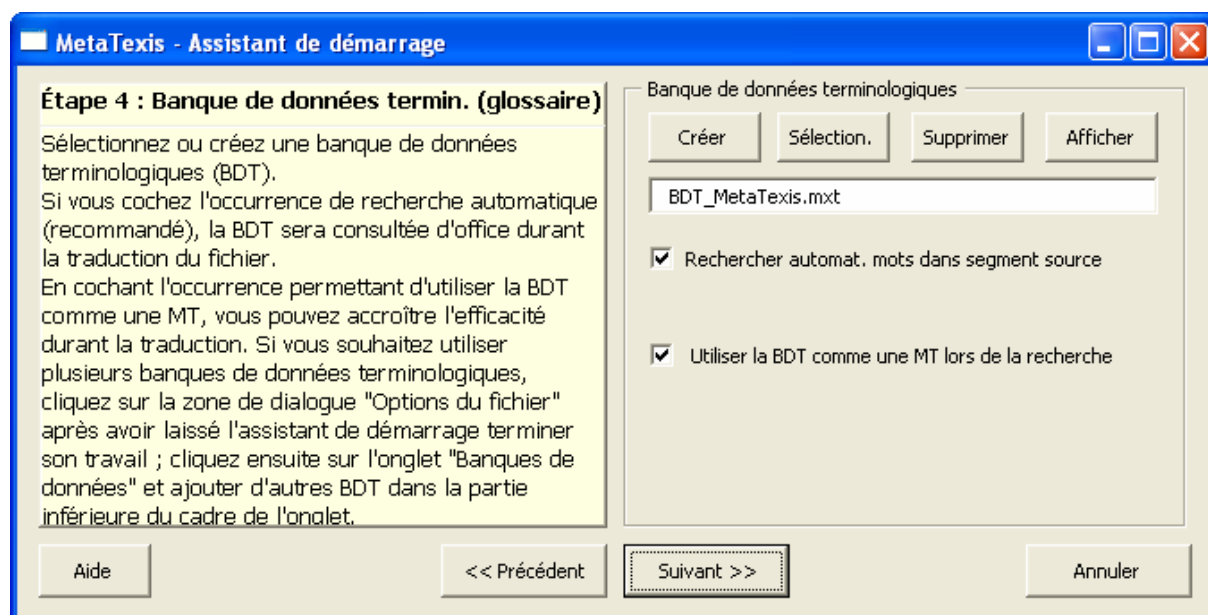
MetaTexis - Assistant de démarrage

Étape 4 : Banque de données termin. (glossaire)

Sélectionnez ou créez une banque de données terminologiques (BDT).
Si vous cochez l'occurrence de recherche automatique (recommandé), la BDT sera consultée d'office durant la traduction du fichier.
En cochant l'occurrence permettant d'utiliser la BDT comme une MT, vous pouvez accroître l'efficacité durant la traduction. Si vous souhaitez utiliser plusieurs banques de données terminologiques, cliquez sur la zone de dialogue "Options du fichier" après avoir laissé l'assistant de démarrage terminer son travail ; cliquez ensuite sur l'onglet "Banques de données" et ajouter d'autres BDT dans la partie inférieure du cadre de l'onglet.

Banque de données terminologiques

Créer | Sélection. | Supprimer | Afficher

BDT_MetaTexis.mxt

Rechercher automat. mots dans segment source

Utiliser la BDT comme une MT lors de la recherche

Aide | << Précédent | Suivant >> | Annuler